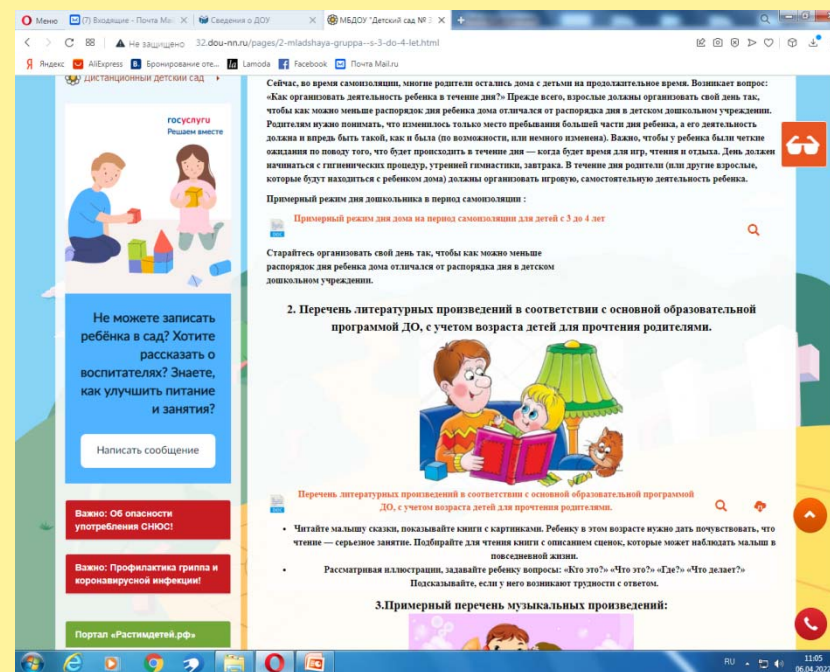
Меню (7) Входящие - Почта Ма... Сведения о ДОУ МБДОУ "Детский сад №...

Не защищено 32.dou-nn.ru/pages/2-mladshaya-gruppa--s-3-do-4-let.html

Яндекс AliExpress Бронирование оте... Lamoda Facebook Почта Mail.ru

Дистанционный детский сад

госуслуги Решаем вместе

Не можете записать ребёнка в сад? Хотите рассказать о воспитателях? Знаете, как улучшить питание и занятия?

Написать сообщение

Важно: Об опасности употребления СНЮС!

Важно: Профилактика гриппа и коронавирусной инфекции!

Портал «Растимдетей.рф»

Сейчас, во время самоизоляции, многие родители остались дома с детьми на продолжительное время. Возникает вопрос: «Как организовать деятельность ребенка в течение дня?» Прежде всего, взрослые должны организовать свой день так, чтобы как можно меньше распорядок дня ребенка дома отличался от распорядка дня в детском дошкольном учреждении. Родителям нужно понимать, что изменилось только место пребывания большей части дня ребенка, а его деятельность должна и впредь быть такой, как и была (по возможности, или немного изменена). Важно, чтобы у ребенка были четкие ожидания по поводу того, что будет происходить в течение дня — когда будет время для игр, чтения и отдыха. День должен начинаться с гигиенических процедур, утренней гимнастики, завтрака. В течение дня родители (или другие взрослые, которые будут находиться с ребенком дома) должны организовать игровую, самостоятельную деятельность ребенка.

Примерный режим дня дошкольника в период самоизоляции :

Примерный режим дня дома на период самоизоляции для детей с 3 до 4 лет

Старайтесь организовать свой день так, чтобы как можно меньше распорядок дня ребенка дома отличался от распорядка дня в детском дошкольном учреждении.

2. Перечень литературных произведений в соответствии с основной образовательной программой ДО, с учетом возраста детей для прочтения родителями.

Перечень литературных произведений в соответствии с основной образовательной программой ДО, с учетом возраста детей для прочтения родителями.

• Читайте малышу сказки, показывайте книги с картинками. Ребенку в этом возрасте нужно дать почувствовать, что чтение — серьезное занятие. Подбирайте для чтения книги с описанием сценок, которые может наблюдать малыш в повседневной жизни.

• Рассматривая иллюстрации, задавайте ребенку вопросы: «Кто это?» «Что это?» «Где?» «Что делает?» Подсказывайте, если у него возникают трудности с ответом.

3.Примерный перечень музыкальных произведений:

RU 11:05 06.04.202